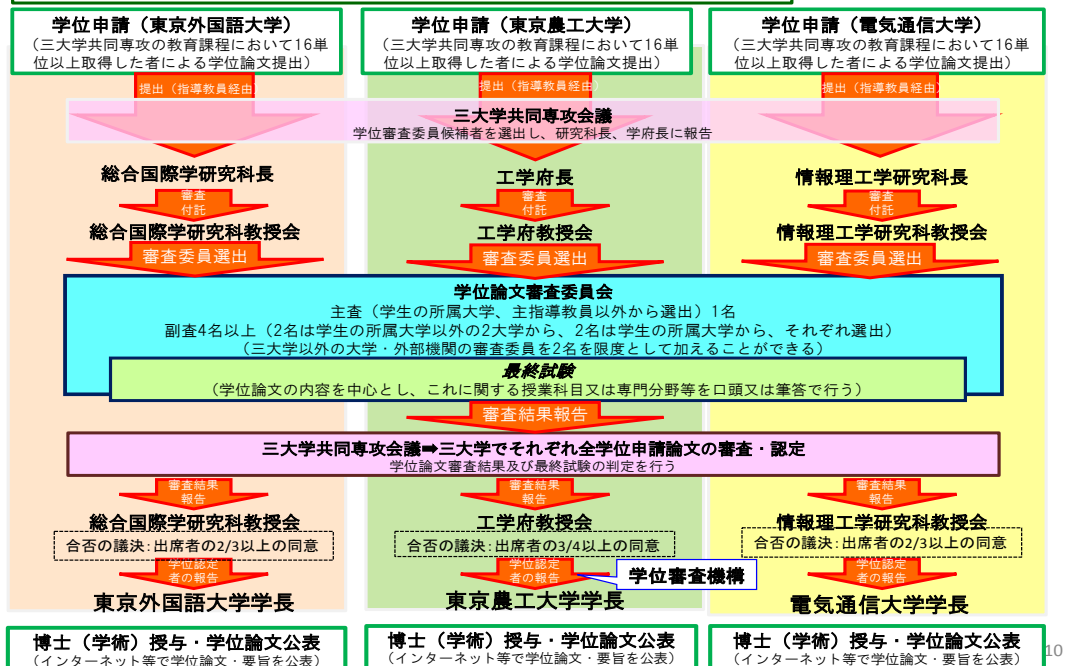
学位申請（東京外国語大学）
（三大学共同専攻の教育課程において16単位以上取得した者による学位論文提出）

学位申請（東京農工大学）
（三大学共同専攻の教育課程において16単位以上取得した者による学位論文提出）

学位申請（電気通信大学）
（三大学共同専攻の教育課程において16単位以上取得した者による学位論文提出）

提出（指導教員経由）

提出（指導教員経由）

提出（指導教員経由）

三大学共同専攻会議
学位審査委員候補者を選出し、研究科長、学府長に報告

総合国際学研究科長
審査付託
総合国際学研究科教授会
審査委員選出

工学府長
審査付託
工学府教授会
審査委員選出

情報理工学研究科長
審査付託
情報理工学研究科教授会
審査委員選出

学位論文審査委員会
主査（学生の所属大学、主指導教員以外から選出）1名
副査4名以上（2名は学生の所属大学以外の2大学から、2名は学生の所属大学から、それぞれ選出）
（三大学以外の大学・外部機関の審査委員を2名を限度として加えることができる）

最終試験
（学位論文の内容を中心とし、これに関する授業科目又は専門分野等を口頭又は筆答で行う）

審査結果報告

三大学共同専攻会議➡三大学でそれぞれ全学位申請論文の審査・認定
学位論文審査結果及び最終試験の判定を行う

審査結果報告
総合国際学研究科教授会
合否の議決：出席者の2/3以上の同意
学位認定者の報告
東京外国語大学学長

審査結果報告
工学府教授会
合否の議決：出席者の3/4以上の同意
学位認定者の報告
学位審査機構
東京農工大学学長

審査結果報告
情報理工学研究科教授会
合否の議決：出席者の2/3以上の同意
学位認定者の報告
電気通信大学学長

博士（学術）授与・学位論文公表
（インターネット等で学位論文・要旨を公表）

博士（学術）授与・学位論文公表
（インターネット等で学位論文・要旨を公表）

博士（学術）授与・学位論文公表
（インターネット等で学位論文・要旨を公表）

10